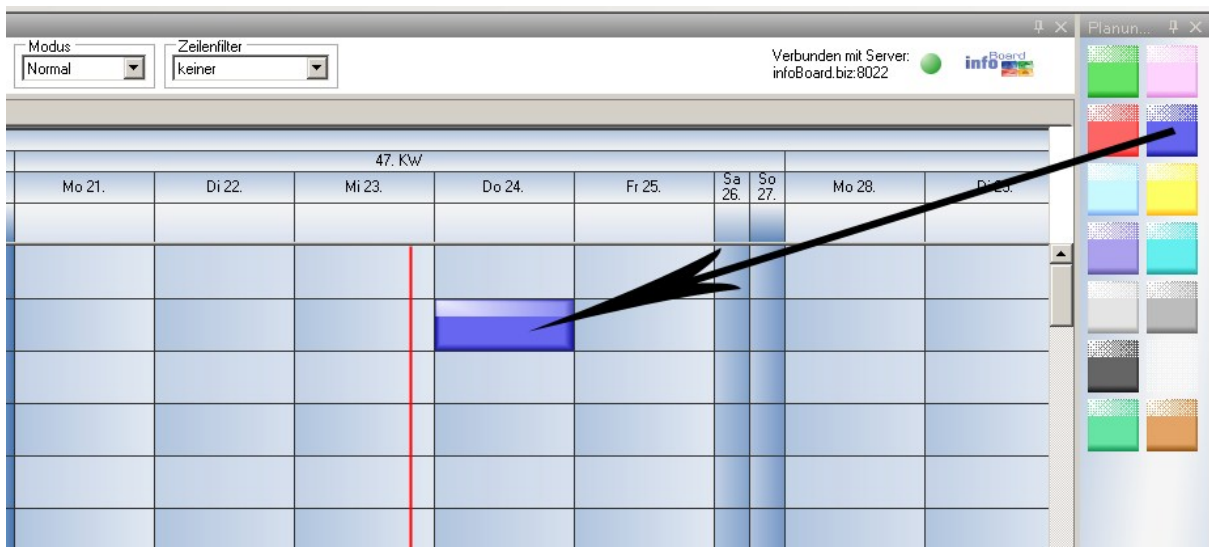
Planun...

Modus
Normal

Zeilenfilter
keiner

Verbunden mit Server:
infoBoard.biz:8022

infoBoard

47. KW

| Mo 21. | Di 22. | Mi 23. | Do 24. | Fr 25. | Sa 26. | So 27. | Mo 28. | Di 29. |
|---|---|---|---|---|---|---|---|---|